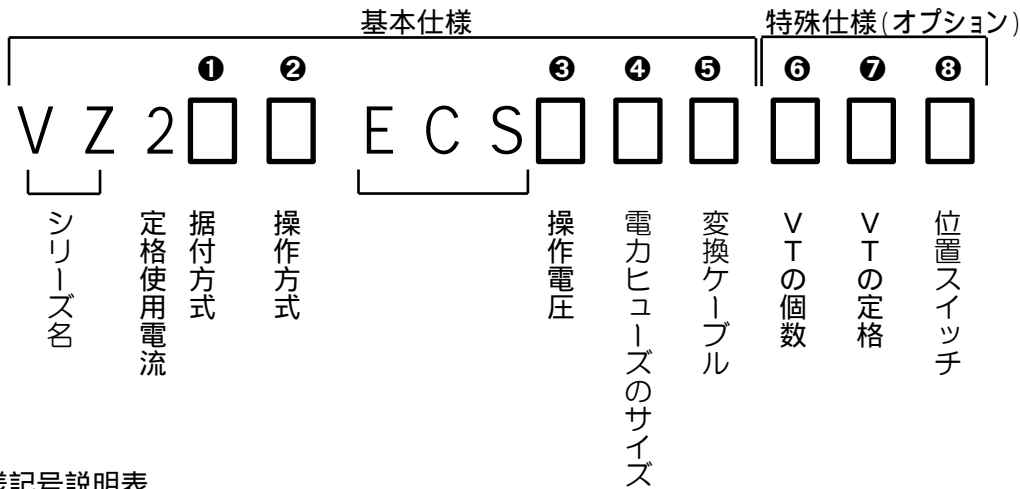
基本仕様

特殊仕様(オプション)

❶ ❷ ❸ ❹ ❺ ❻ ❼ ❽

V Z 2□ □ E C S□ □ □ □ □ □

シリーズ名

定格使用電流

据付方式

操作方式

操作電圧

電力ヒューズのサイズ

変換ケーブル

VTの個数

VTの定格

位置スイッチ

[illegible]記号説明表